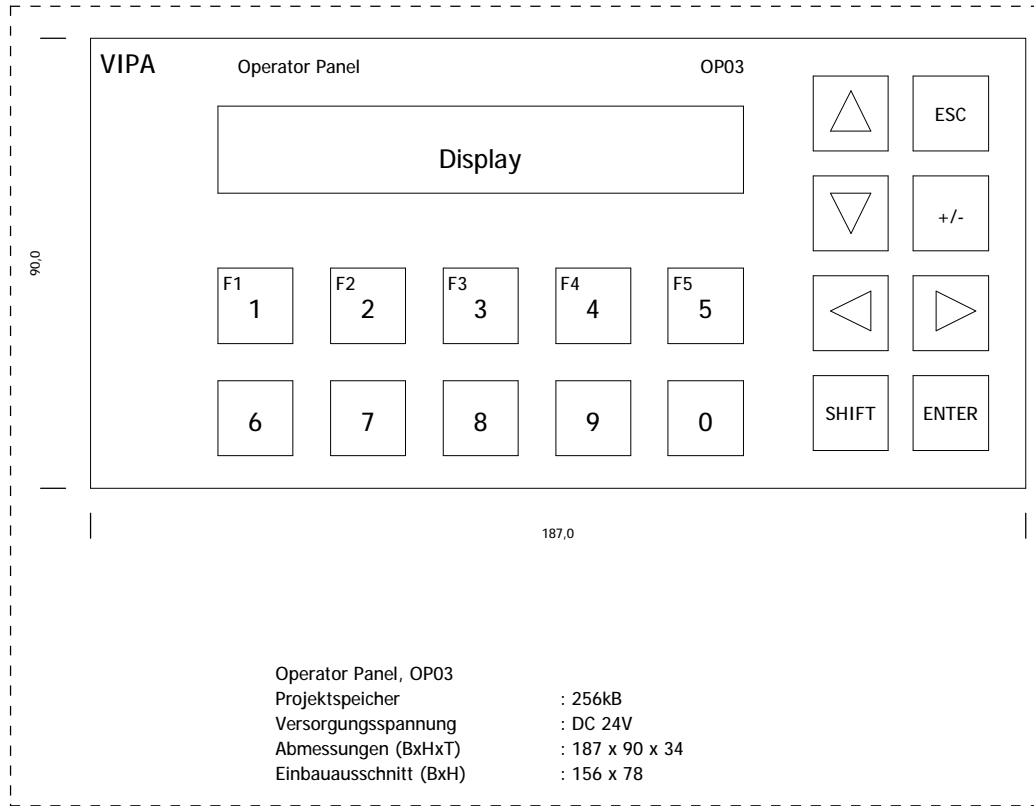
VIPA Operator Panel OP03

Display

ESC

+/-

F1
1

F2
2

F3
3

F4
4

F5
5

6

7

8

9

0

SHIFT

ENTER

90,0

187,0

Operator Panel, OP03
Projektspeicher : 256kB
Versorgungsspannung : DC 24V
Abmessungen (BxHxT) : 187 x 90 x 34
Einbauausschnitt (BxH) : 156 x 78